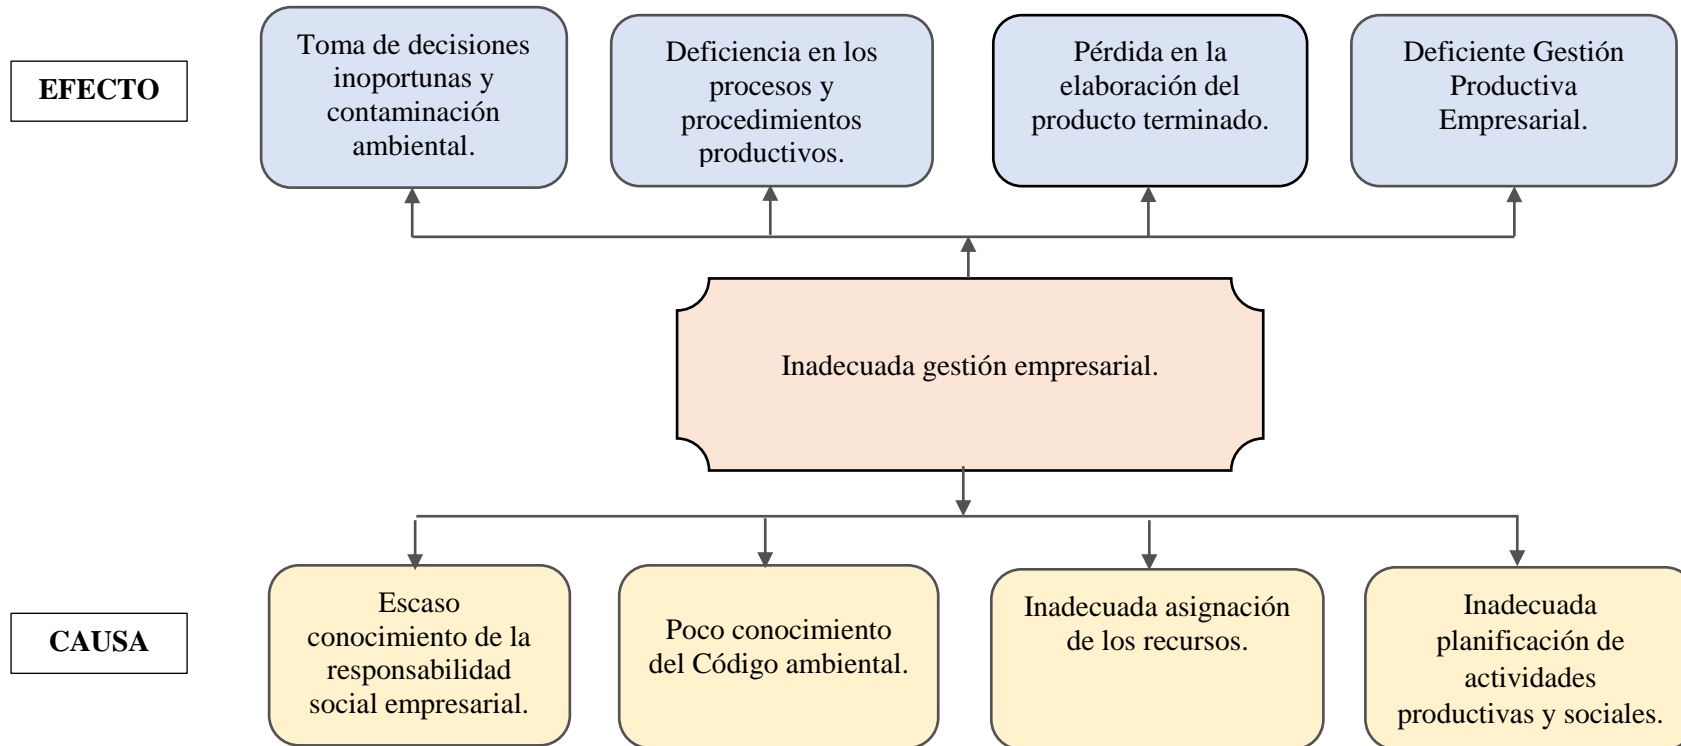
EFECTO

Toma de decisiones inoportunas y contaminación ambiental.

Deficiencia en los procesos y procedimientos productivos.

Pérdida en la elaboración del producto terminado.

Deficiente Gestión Productiva Empresarial.

Inadecuada gestión empresarial.

CAUSA

Escaso conocimiento de la responsabilidad social empresarial.

Poco conocimiento del Código ambiental.

Inadecuada asignación de los recursos.

Inadecuada planificación de actividades productivas y sociales.